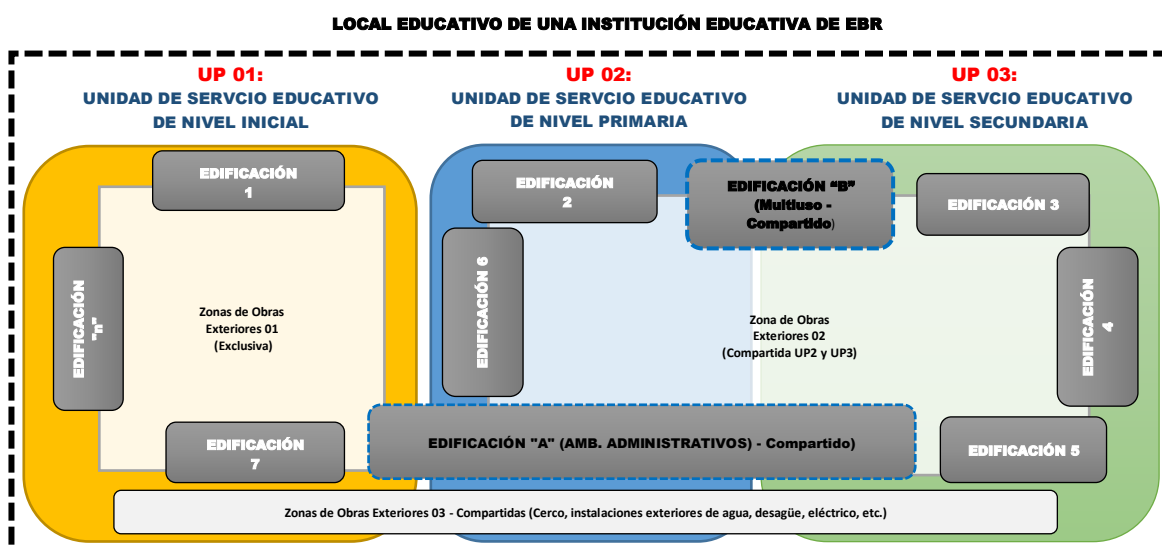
LOCAL EDUCATIVO DE UNA INSTITUCIÓN EDUCATIVA DE EBR

UP 01:
UNIDAD DE SERVCIO EDUCATIVO
DE NIVEL INICIAL

UP 02:
UNIDAD DE SERVCIO EDUCATIVO
DE NIVEL PRIMARIA

UP 03:
UNIDAD DE SERVCIO EDUCATIVO
DE NIVEL SECUNDARIA

EDIFICACIÓN
1

EDIFICACIÓN
2

EDIFICACIÓN "B"
(Multiuso - Compartido)

EDIFICACIÓN 3

EDIFICACIÓN
"n"

Zonas de Obras
Exteriores 01
(Exclusiva)

EDIFICACIÓN 6

Zona de Obras
Exteriores 02
(Compartida UP2 y UP3)

EDIFICACIÓN
4

EDIFICACIÓN
7

EDIFICACIÓN "A" (AMB. ADMINISTRATIVOS) - Compartido)

EDIFICACIÓN 5

Zonas de Obras Exteriores 03 - Compartidas (Cerco, instalaciones exteriores de agua, desagüe, eléctrico, etc.)